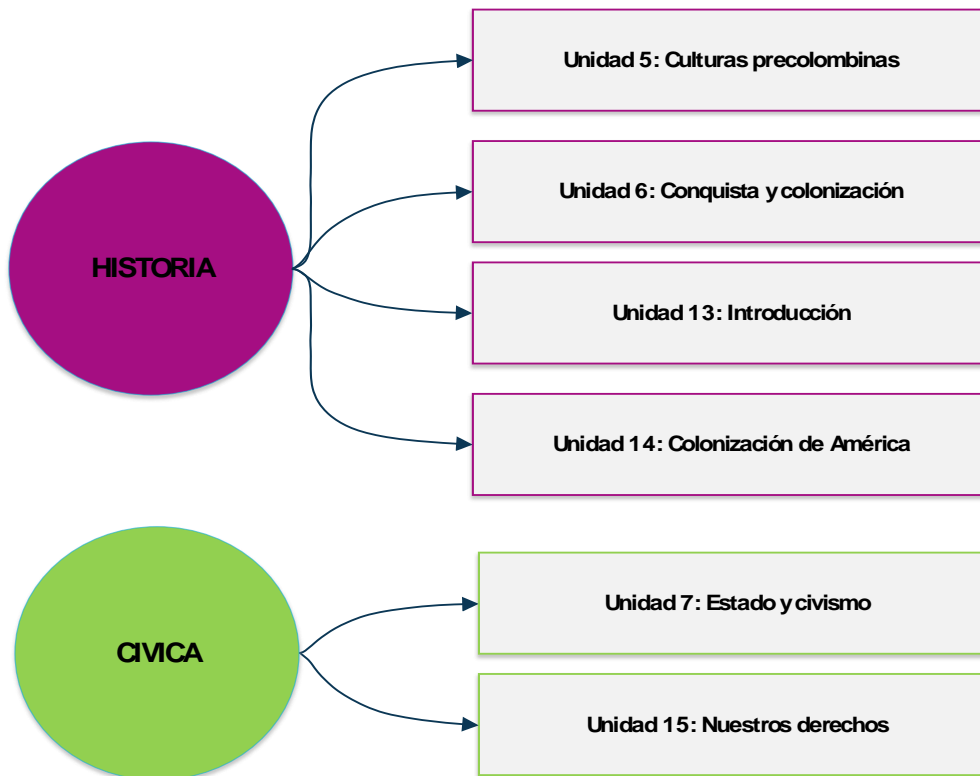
HISTORIA

Unidad 5: Culturas precolombinas

Unidad 6: Conquista y colonización

Unidad 13: Introducción

Unidad 14: Colonización de América

CIVICA

Unidad 7: Estado y civismo

Unidad 15: Nuestros derechos